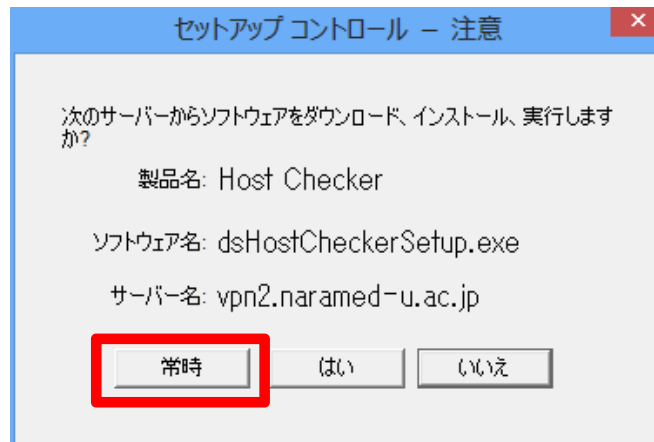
セットアップ コントロール – 注意

次のサーバーからソフトウェアをダウンロード、インストール、実行しますか?

製品名: Host Checker

ソフトウェア名: dsHostCheckerSetup.exe

サーバー名: vpn2.naramed-u.ac.jp

常時

はい

いいえ